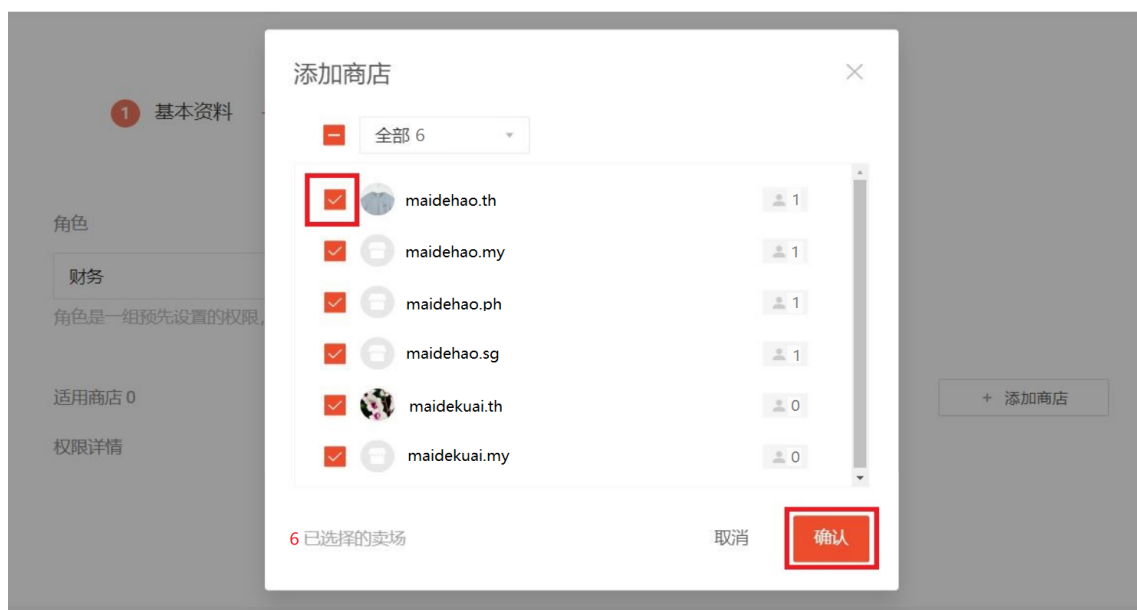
1 基本资料

角色

财务

角色是一组预先设置的权限，

适用商店 0

权限详情

+ 添加商店

添加商店

全部 6

maidehao.th 1

maidehao.my 1

maidehao.ph 1

maidehao.sg 1

maidekuai.th 0

maidekuai.my 0

6 已选择的卖场

取消

确认